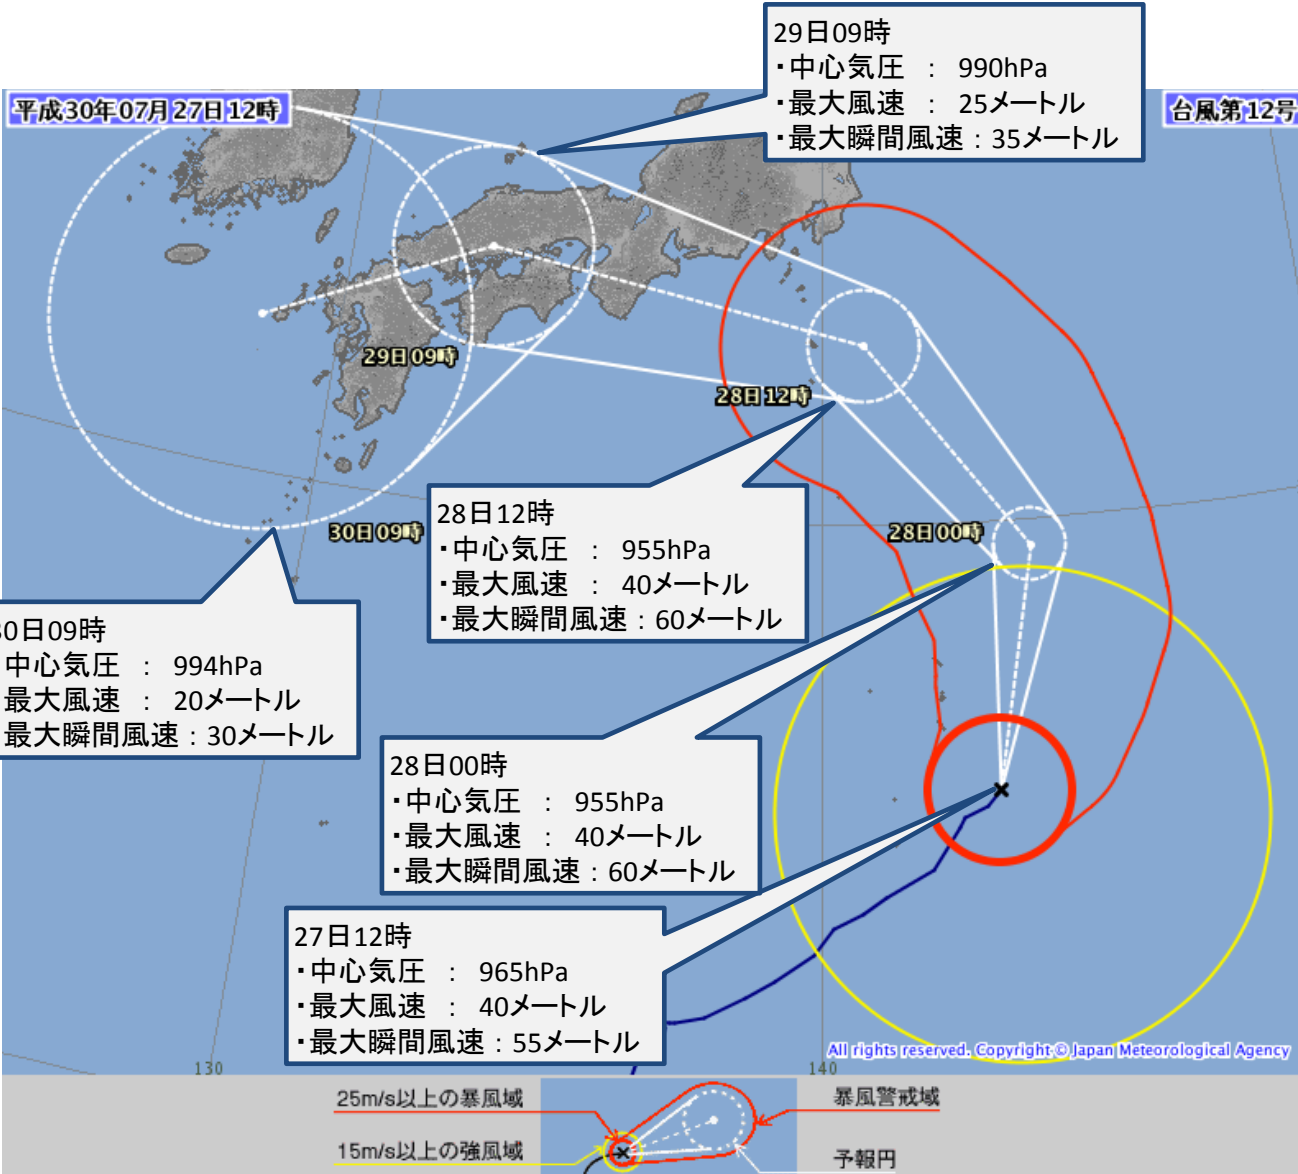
29日09時
・中心気圧　：　990hPa
・最大風速　：　25メートル
・最大瞬間風速：35メートル

平成30年07月27日12時

台風第12号

29日09時

28日12時

30日09時

28日00時

28日12時
・中心気圧　：　955hPa
・最大風速　：　40メートル
・最大瞬間風速：60メートル

0日09時
中心気圧　：　994hPa
最大風速　：　20メートル
最大瞬間風速：30メートル

28日00時
・中心気圧　：　955hPa
・最大風速　：　40メートル
・最大瞬間風速：60メートル

27日12時
・中心気圧　：　965hPa
・最大風速　：　40メートル
・最大瞬間風速：55メートル

130

140

All rights reserved. Copyright © Japan Meteorological Agency

25m/s以上の暴風域

15m/s以上の強風域

暴風警戒域

予報円